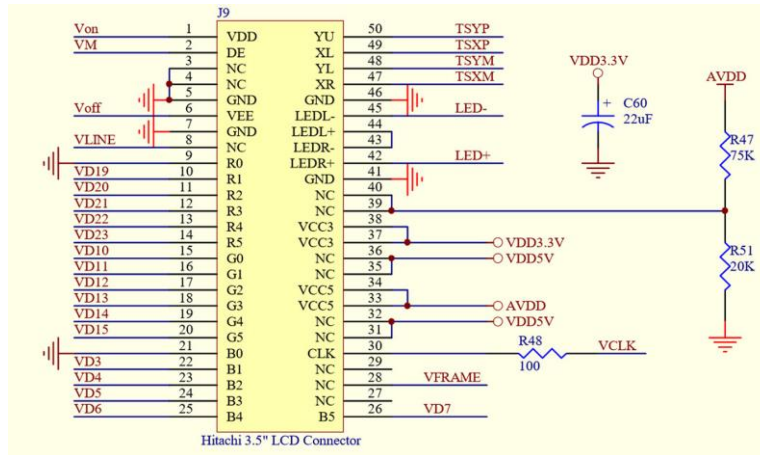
J9

| Net | Pin | Name | Name | Pin | Net |
|---|---|---|---|---|---|
| Von | 1 | VDD | YU | 50 | TSYP |
| VM | 2 | DE | XL | 49 | TSXP |
| | 3 | NC | YL | 48 | TSYM |
| | 4 | NC | XR | 47 | TSXM |
| | 5 | GND | GND | 46 | |
| Voff | 6 | VEE | LEDL- | 45 | LED- |
| | 7 | GND | LEDL+ | 44 | |
| VLINE | 8 | NC | LEDR- | 43 | |
| | 9 | R0 | LEDR+ | 42 | LED+ |
| VD19 | 10 | R1 | GND | 41 | |
| VD20 | 11 | R2 | NC | 40 | |
| VD21 | 12 | R3 | NC | 39 | |
| VD22 | 13 | R4 | VCC3 | 38 | |
| VD23 | 14 | R5 | VCC3 | 37 | VDD3.3V |
| VD10 | 15 | G0 | NC | 36 | VDD5V |
| VD11 | 16 | G1 | NC | 35 | |
| VD12 | 17 | G2 | VCC5 | 34 | |
| VD13 | 18 | G3 | VCC5 | 33 | AVDD |
| VD14 | 19 | G4 | NC | 32 | VDD5V |
| VD15 | 20 | G5 | NC | 31 | |
| | 21 | B0 | CLK | 30 | VCLK |
| VD3 | 22 | B1 | NC | 29 | |
| VD4 | 23 | B2 | NC | 28 | VFRAME |
| VD5 | 24 | B3 | NC | 27 | |
| VD6 | 25 | B4 | B5 | 26 | VD7 |

Hitachi 3.5" LCD Connector

VDD3.3V
+ C60
22uF

AVDD
R47
75K
R51
20K

R48
100